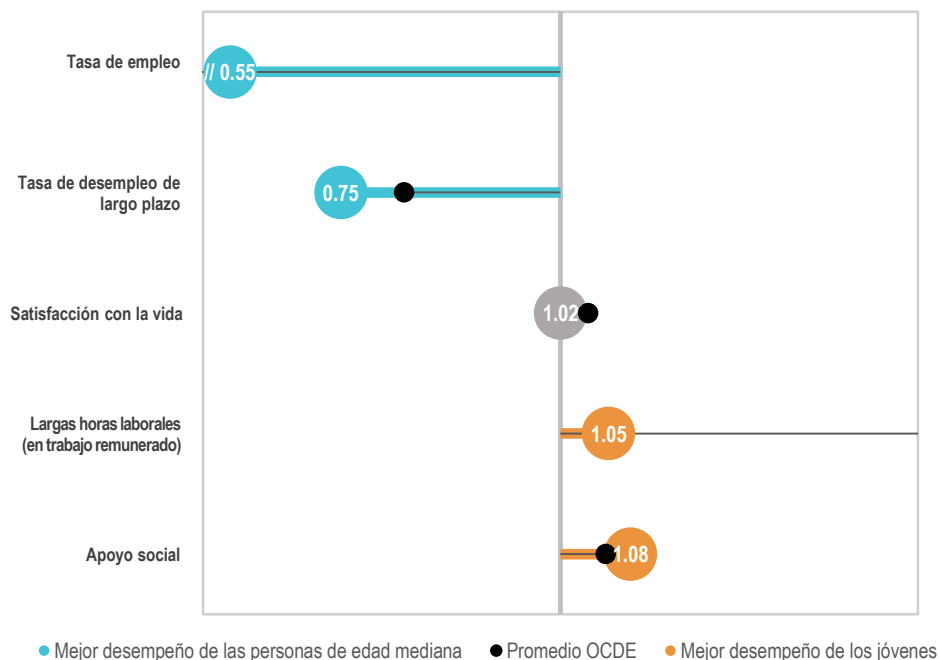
Tasa de empleo
// 0.55

Tasa de desempleo de largo plazo
0.75

Satisfacción con la vida
1.02

Largas horas laborales (en trabajo remunerado)
1.05

Apoyo social
1.08

Mejor desempeño de las personas de edad mediana
Promedio OCDE
Mejor desempeño de los jóvenes